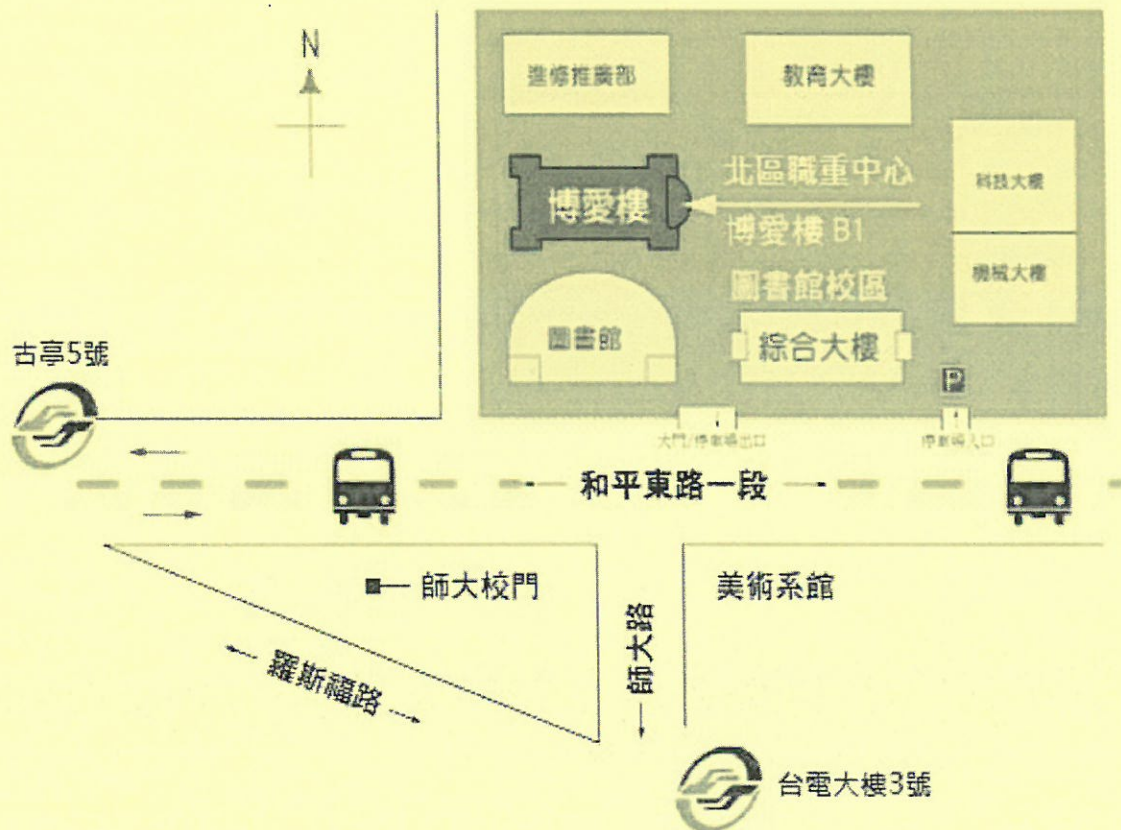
N

進修推廣部

教育大樓

北區職重中心

博愛樓

博愛樓 B1

科技大樓

圖書館校區

機械大樓

圖書館

綜合大樓

P

古亭5號

大門/停車場出口

停車場入口

和平東路一段

師大校門

美術系館

師大路

羅斯福路

台電大樓3號